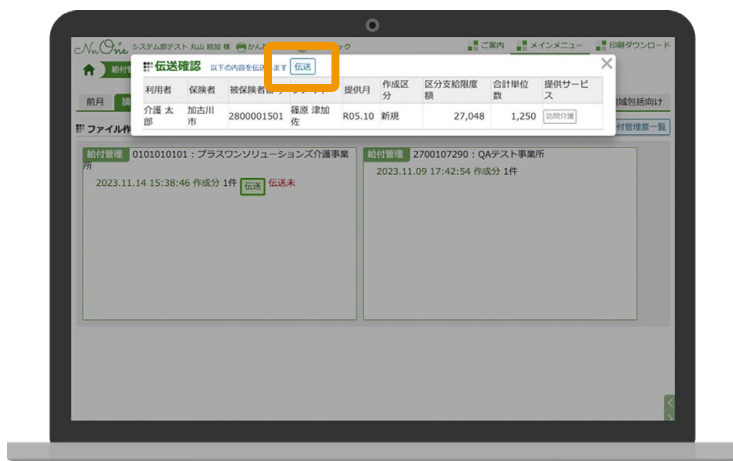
NuOne システム部テスト 丸山 紘旭 様 かんた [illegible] ック

ご案内 メインメニュー 印刷ダウンロード

給付

前月

ファイル作

域包括向け

付管理票一覧

伝送確認 以下の内容を伝送します 伝送

| 利用者 | 保険者 | 被保険者番 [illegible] | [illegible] | 提供月 | 作成区分 | 区分支給限度額 | 合計単位数 | 提供サービス |
|---|---|---|---|---|---|---|---|---|
| 介護 太郎 | 加古川市 | 2800001501 | 篠原 津加佐 | R05.10 | 新規 | 27,048 | 1,250 | 訪問介護 |

給付管理 0101010101：プラスワンソリューションズ介護事業所
2023.11.14 15:38:46 作成分 1件 伝送 伝送未

給付管理 2700107290：QAテスト事業所
2023.11.09 17:42:54 作成分 1件